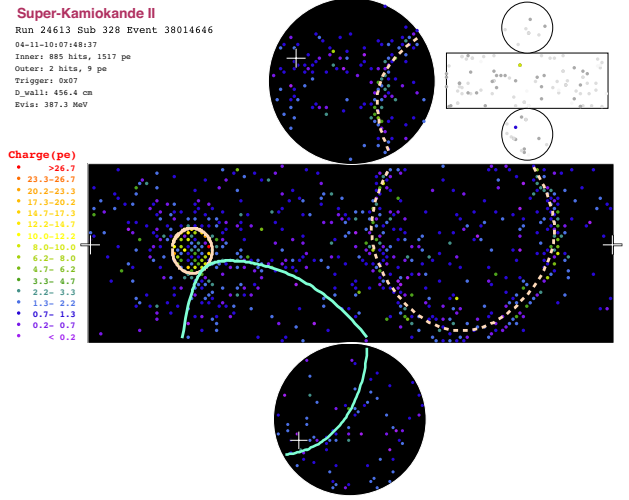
Super-Kamiokande II
Run 24613 Sub 328 Event 38014646
04-11-10:07:48:37
Inner: 885 hits, 1517 pe
Outer: 2 hits, 9 pe
Trigger: 0x07
D_wall: 456.4 cm
Evis: 387.3 MeV

Charge(pe)
>26.7
23.3-26.7
20.2-23.3
17.3-20.2
14.7-17.3
12.2-14.7
10.0-12.2
8.0-10.0
6.2- 8.0
4.7- 6.2
3.3- 4.7
2.2- 3.3
1.3- 2.2
0.7- 1.3
0.2- 0.7
< 0.2